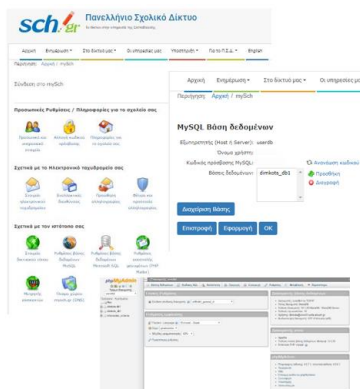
sch.gr Πανελλήνιο Σχολικό Δίκτυο

Αρχική Ενημέρωση Στο δίκτυό μας Οι υπηρεσίες μας Υποστήριξη Για το Π.Σ.Δ. English

Περιήγηση: Αρχική / mySch

Σύνδεση στο mySch

Προσωπικές Ρυθμίσεις / Πληροφορίες για το σχολείο σας

Σχετικά με το Ηλεκτρονικό ταχυδρομείο σας

Σχετικά με τον ιστότοπο σας

Αρχική Ενημέρωση Στο δίκτυό μας Οι υπηρεσίες μας

Περιήγηση: Αρχική / mySch

MySQL Βάση δεδομένων

Εξυπηρετητής (Host ή Server): userdb

Όνομα χρήστη:

Κωδικός πρόσβασης MySQL:

Ανανέωση κωδικού

Βάσεις δεδομένων: dimkots_db1

Προσθήκη

Διαγραφή

Διαγραφή Βάσης

Επιστροφή Εφαρμογή OK

phpMyAdmin